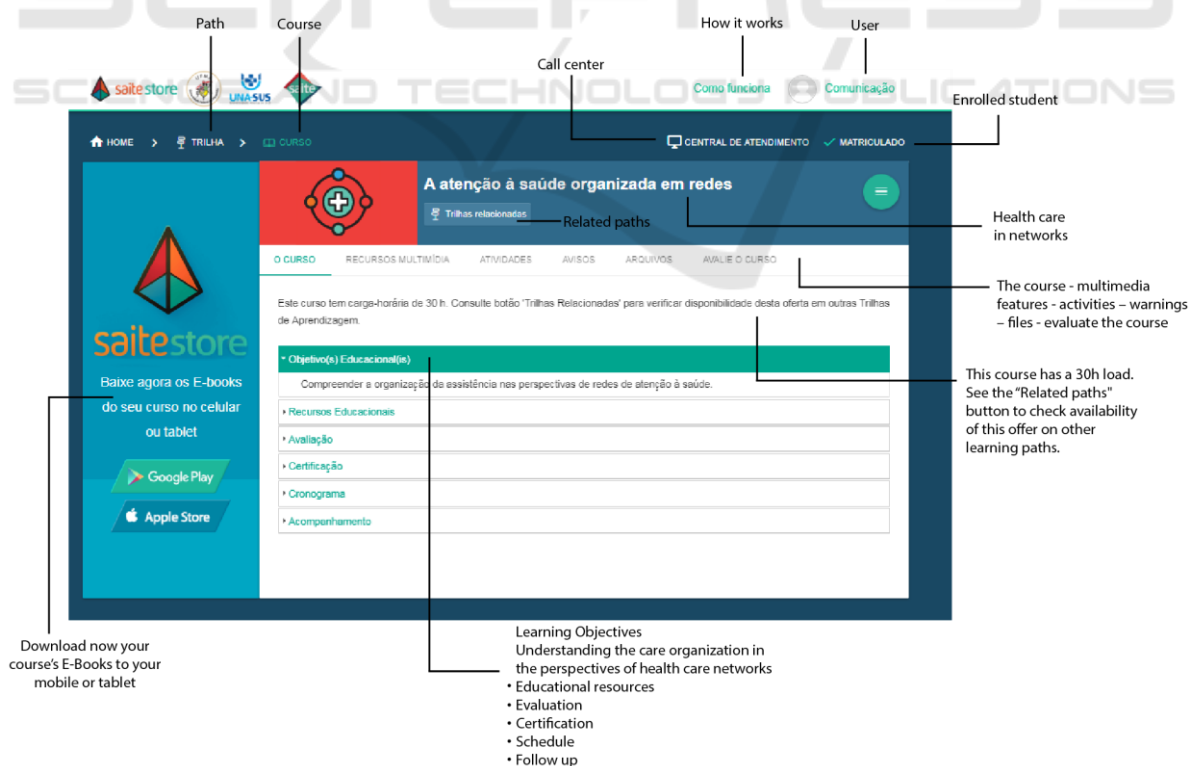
Path

Course

How it works

User

Call center

saitestore

UNA SUS

saite

Como funciona

Comunicação

Enrolled student

HOME > TRILHA > CURSO

CENTRAL DE ATENDIMENTO

MATRICULADO

A atenção à saúde organizada em redes

Trilhas relacionadas

Related paths

Health care in networks

O CURSO RECURSOS MULTIMÍDIA ATIVIDADES AVISOS ARQUIVOS AVALIE O CURSO

The course - multimedia features - activities – warnings – files - evaluate the course

Este curso tem carga-horária de 30 h. Consulte botão 'Trilhas Relacionadas' para verificar disponibilidade desta oferta em outras Trilhas de Aprendizagem.

This course has a 30h load. See the "Related paths" button to check availability of this offer on other learning paths.

saitestore

Baixe agora os E-books do seu curso no celular ou tablet

Google Play

Apple Store

Objetivo(s) Educacional(is)

Compreender a organização da assistência nas perspectivas de redes de atenção à saúde.

Recursos Educacionais

Avaliação

Certificação

Cronograma

Acompanhamento

Download now your course's E-Books to your mobile or tablet

Learning Objectives
Understanding the care organization in the perspectives of health care networks
• Educational resources
• Evaluation
• Certification
• Schedule
• Follow up